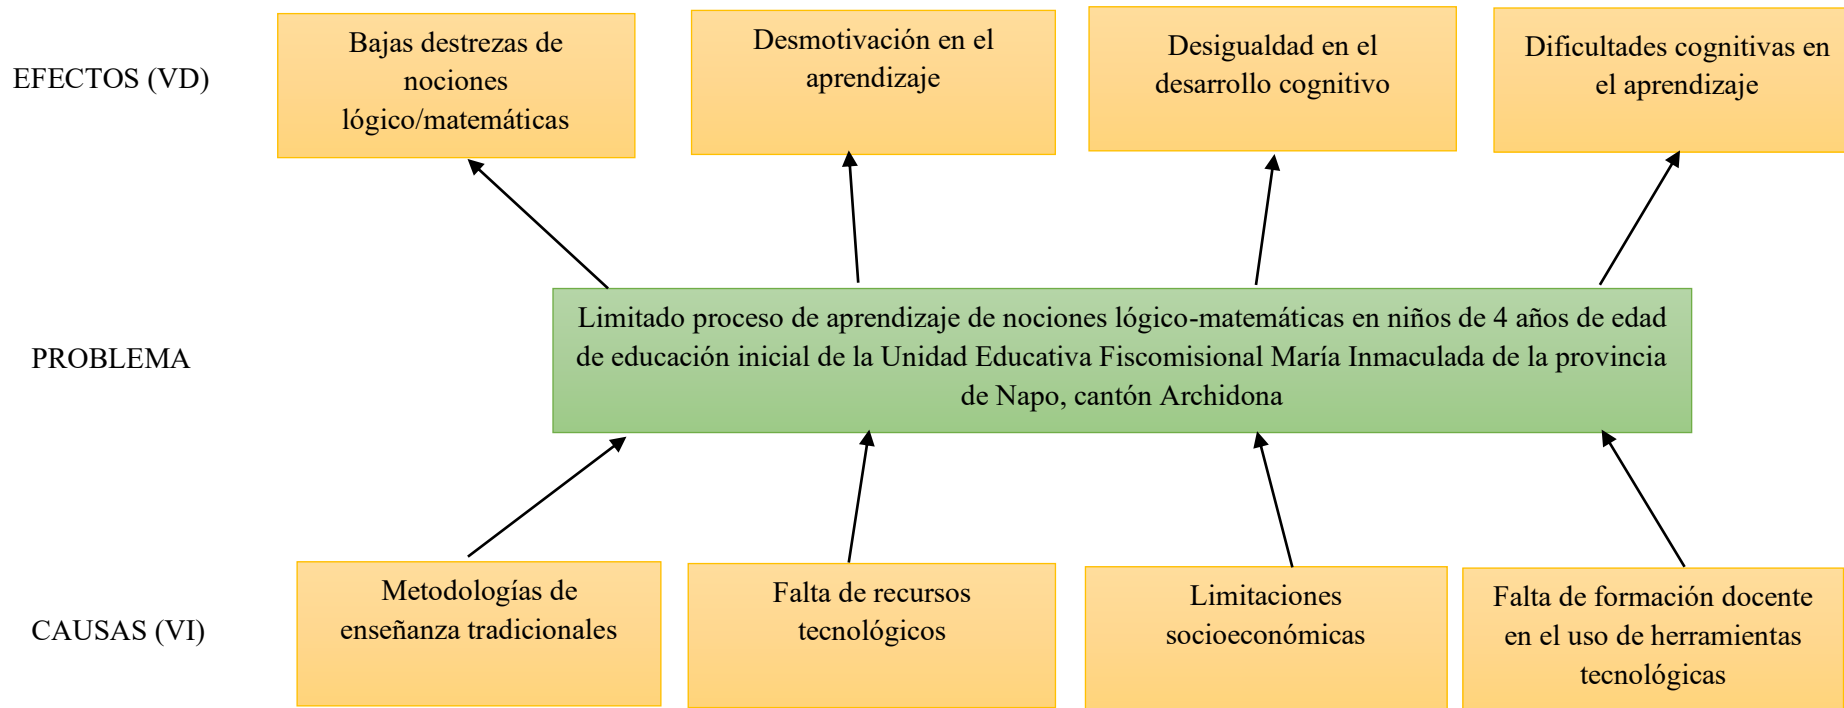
EFECTOS (VD)

Bajas destrezas de nociones lógico/matemáticas

Desmotivación en el aprendizaje

Desigualdad en el desarrollo cognitivo

Dificultades cognitivas en el aprendizaje

PROBLEMA

Limitado proceso de aprendizaje de nociones lógico-matemáticas en niños de 4 años de edad de educación inicial de la Unidad Educativa Fiscomisional María Inmaculada de la provincia de Napo, cantón Archidona

CAUSAS (VI)

Metodologías de enseñanza tradicionales

Falta de recursos tecnológicos

Limitaciones socioeconómicas

Falta de formación docente en el uso de herramientas tecnológicas